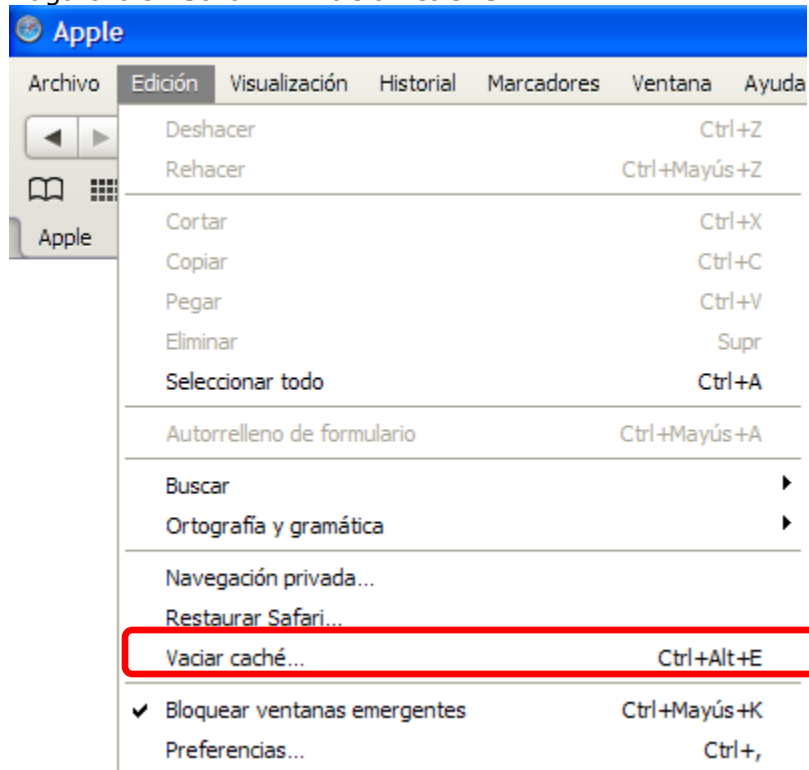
Apple

Archivo Edición Visualización Historial Marcadores Ventana Ayuda

Apple

Deshacer Ctrl+Z
Rehacer Ctrl+Mayús+Z

Cortar Ctrl+X
Copiar Ctrl+C
Pegar Ctrl+V
Eliminar Supr
Seleccionar todo Ctrl+A

Autorrelleno de formulario Ctrl+Mayús+A

Buscar
Ortografía y gramática

Navegación privada...
Restaurar Safari...
Vaciar caché... Ctrl+Alt+E

Bloquear ventanas emergentes Ctrl+Mayús+K
Preferencias... Ctrl+,